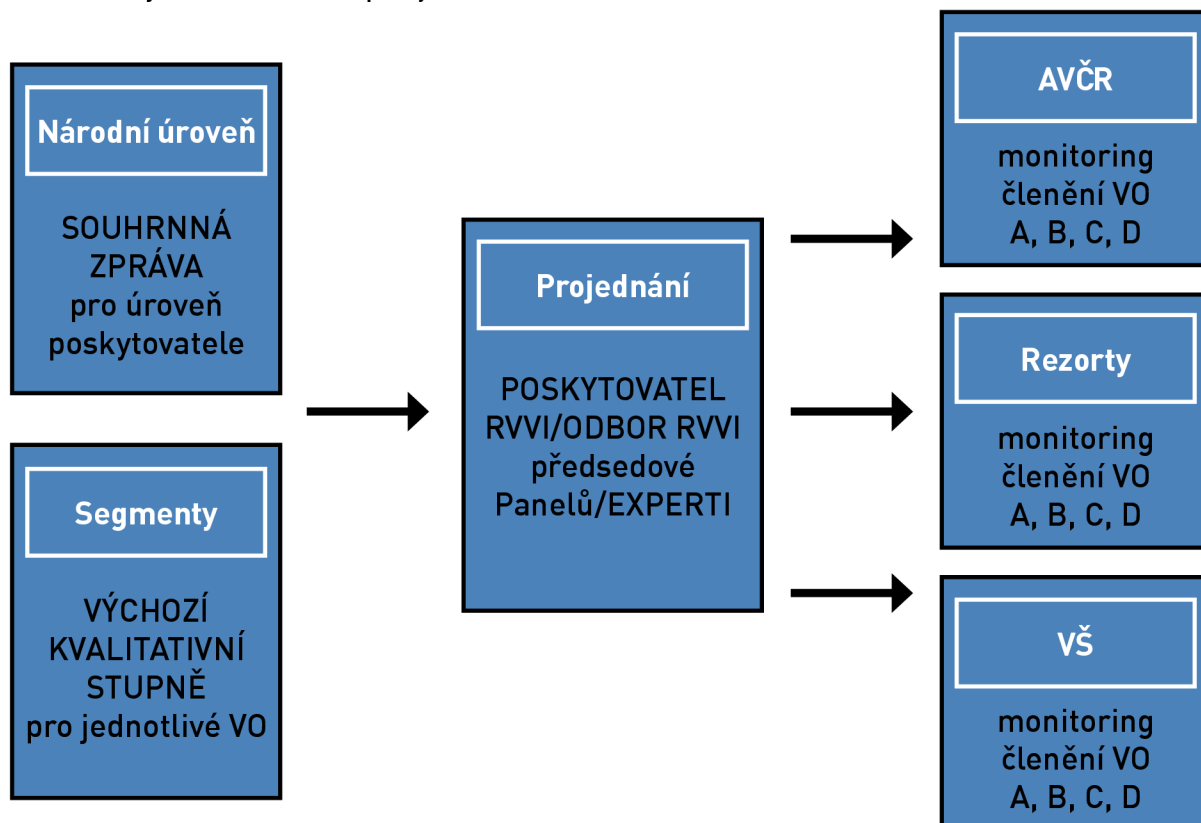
Národní úroveň

SOUHRNNÁ ZPRÁVA pro úroveň poskytovatele

Segmenty

VÝCHOZÍ KVALITATIVNÍ STUPNĚ pro jednotlivé VO

Projednání

POSKYTOVATEL RVVI/ODBOR RVVI předsedové Panelů/EXPERTI

AVČR

monitoring členění VO A, B, C, D

Rezorty

monitoring členění VO A, B, C, D

VŠ

monitoring členění VO A, B, C, D